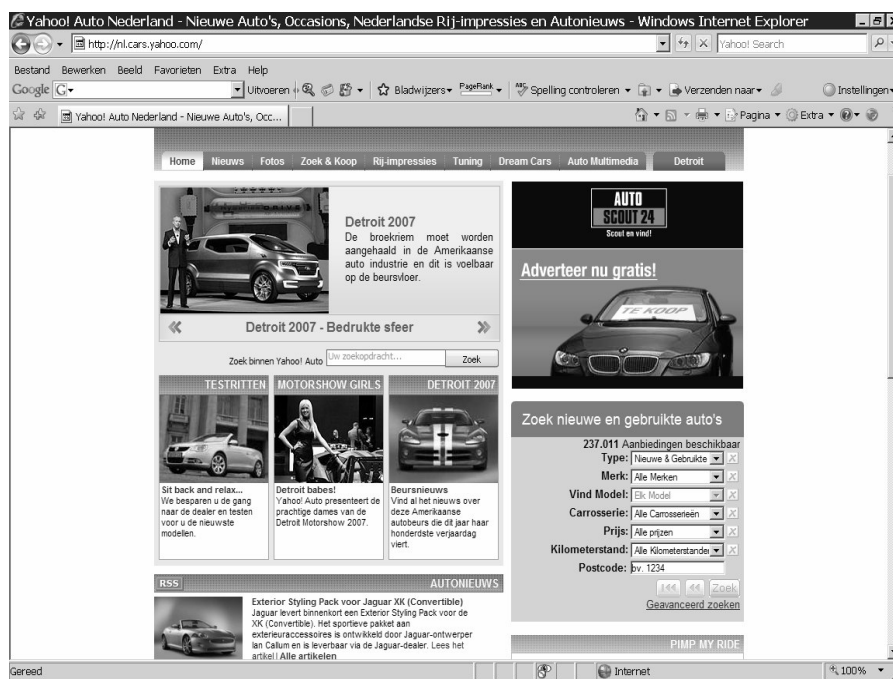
Yahoo! Auto Nederland - Nieuwe Auto's, Occasions, Nederlandse Rij-impressies en Autonieuws - Windows Internet Explorer

http://nl.cars.yahoo.com/

Yahoo! Search

Bestand Bewerken Beeld Favorieten Extra Help

Google G Uitvoeren Bladwijzers PageRank Spelling controleren Verzenden naar Instellingen

Yahoo! Auto Nederland - Nieuwe Auto's, Occ...

Pagina Extra

Home Nieuws Fotos Zoek & Koop Rij-impressies Tuning Dream Cars Auto Multimedia Detroit

Detroit 2007
De broekriem moet worden aangehaald in de Amerikaanse auto industrie en dit is voelbaar op de beursvloer.

Detroit 2007 - Bedrukte sfeer

Zoek binnen Yahoo! Auto Uw zoekopdracht... Zoek

TESTRITTEN

Sit back and relax...
We besparen u de gang naar de dealer en testen voor u de nieuwste modellen.

MOTORSHOW GIRLS

Detroit babes!
Yahoo! Auto presenteert de prachtige dames van de Detroit Motorshow 2007.

DETROIT 2007

Beursnieuws
Vind al het nieuws over deze Amerikaanse autobeurs die dit jaar haar honderdste verjaardag viert.

RSS AUTONIEUWS

Exterior Styling Pack voor Jaguar XK (Convertible)
Jaguar levert binnenkort een Exterior Styling Pack voor de XK (Convertible). Het sportieve pakket aan exterieuraccessoires is ontwikkeld door Jaguar-ontwerper Ian Callum en is leverbaar via de Jaguar-dealer. Lees het artikel! Alle artikelen

AUTO SCOUT 24
Scout en vind!

Adverteer nu gratis!

TE KOOP

Zoek nieuwe en gebruikte auto's

237.011 Aanbiedingen beschikbaar
Type: Nieuwe & Gebruikte
Merk: Alle Merken
Vind Model: Elk Model
Carrosserie: Alle Carrosserieën
Prijs: Alle prijzen
Kilometerstand: Alle Kilometerstanden
Postcode: bv. 1234

Zoek
Geavanceerd zoeken

PIMP MY RIDE

Gereed

Internet

100%